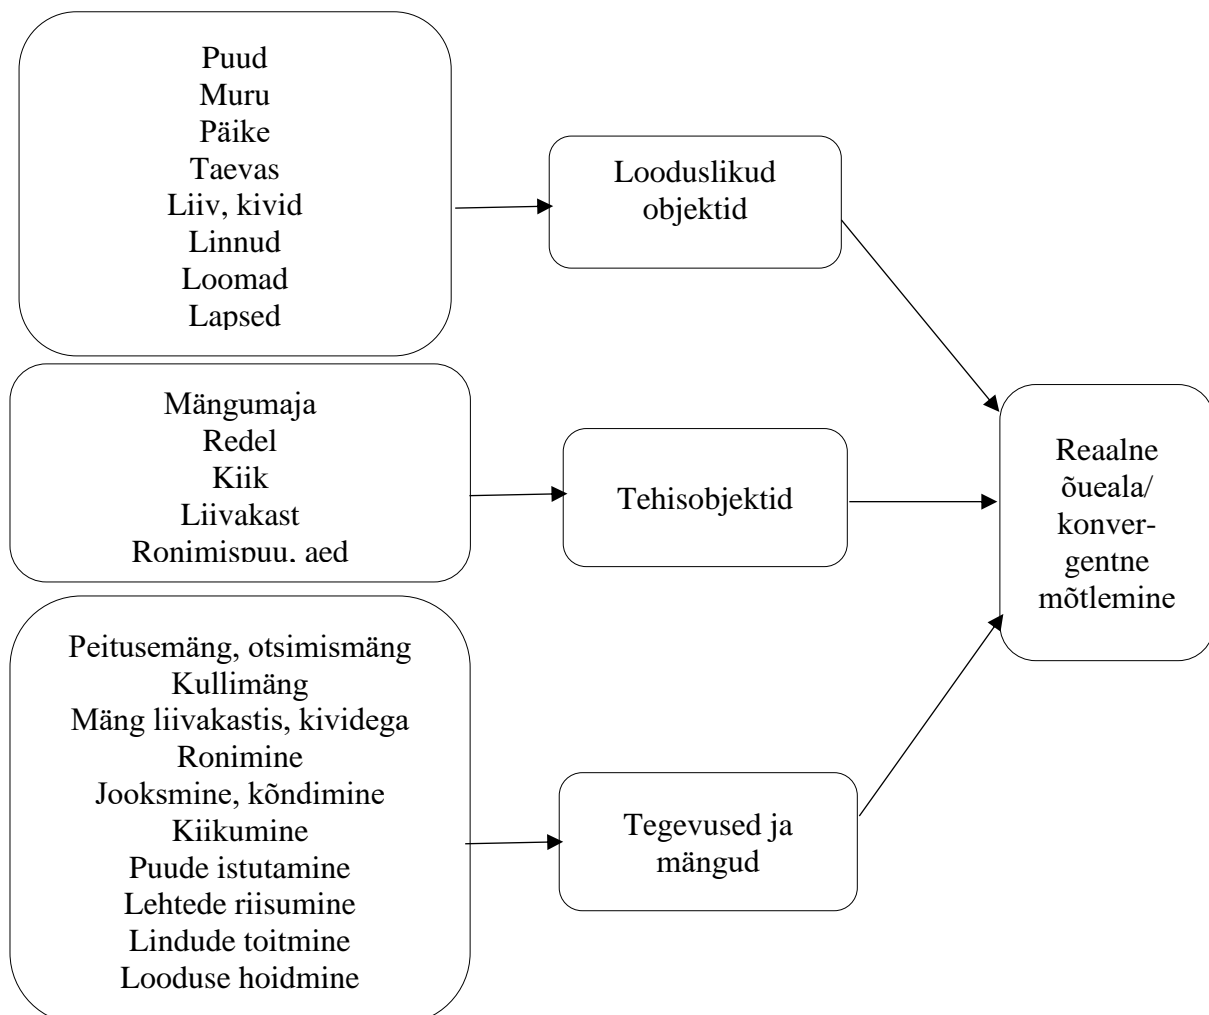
Puud
Muru
Päike
Taevas
Liiv, kivid
Linnud
Loomad
Lapsed

Looduslikud objektid

Mängumaja
Redel
Kiik
Liivakast
Ronimispuu, aed

Tehisobjektid

Peitusemäng, otsimismäng
Kullimäng
Mäng liivakastis, kividega
Ronimine
Jooksmine, kõndimine
Kiikumine
Puude istutamine
Lehtede riisumine
Lindude toitmine
Looduse hoidmine

Tegevused ja mängud

Reaalne õueala/ konvergentne mõtlemine